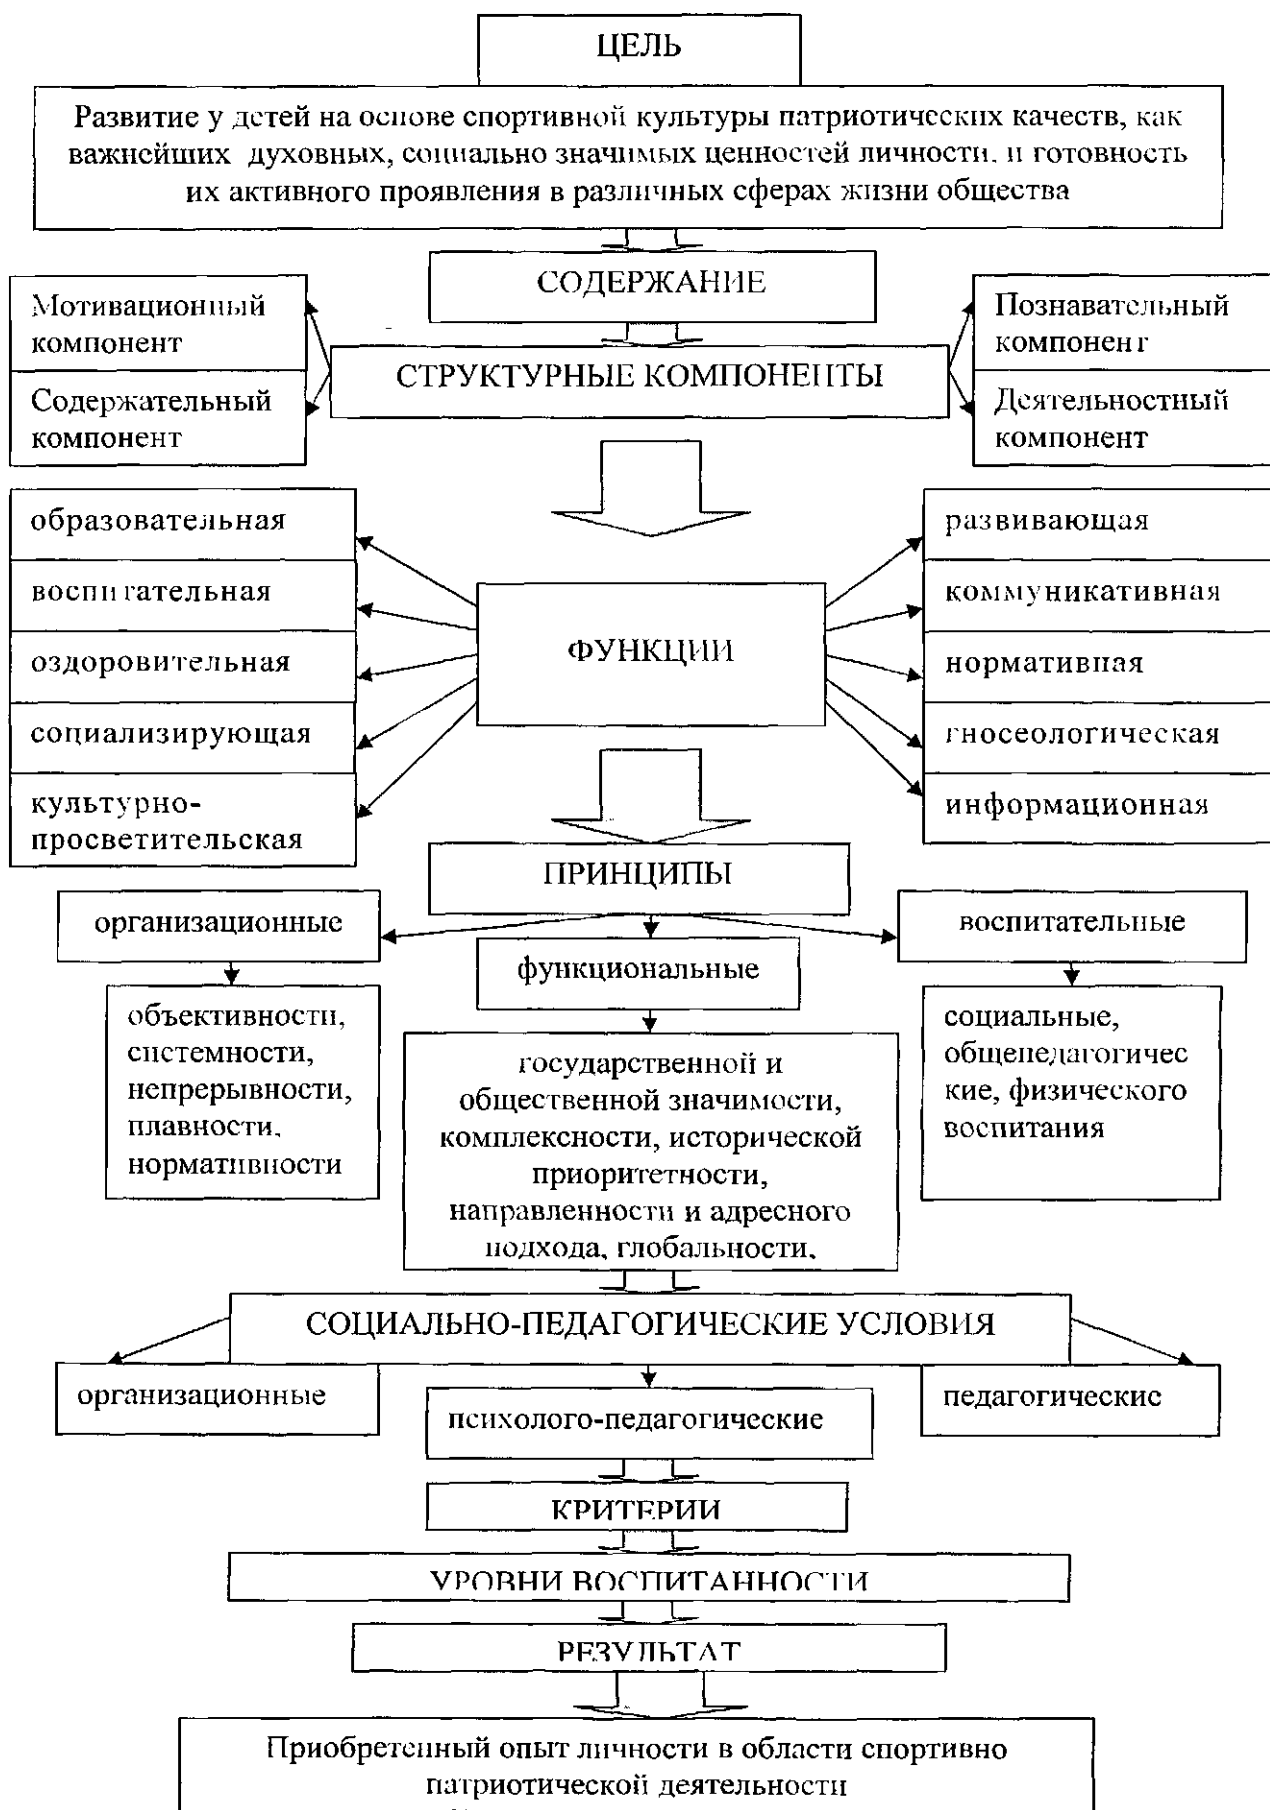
ЦЕЛЬ

Развитие у детей на основе спортивной культуры патриотических качеств, как важнейших духовных, социально значимых ценностей личности, и готовность их активного проявления в различных сферах жизни общества

СОДЕРЖАНИЕ

Мотивационный компонент

Содержательный компонент

СТРУКТУРНЫЕ КОМПОНЕНТЫ

Познавательный компонент

Деятельностный компонент

образовательная

воспитательная

оздоровительная

социализирующая

культурно-просветительская

ФУНКЦИИ

развивающая

коммуникативная

нормативная

гносеологическая

информационная

ПРИНЦИПЫ

организационные

функциональные

воспитательные

объективности, системности, непрерывности, плавности, нормативности

государственной и общественной значимости, комплексности, исторической приоритетности, направленности и адресного подхода, глобальности.

социальные, общепедагогичес кие, физического воспитания

СОЦИАЛЬНО-ПЕДАГОГИЧЕСКИЕ УСЛОВИЯ

организационные

психолого-педагогические

педагогические

КРИТЕРИИ

УРОВНИ ВОСПИТАННОСТИ

РЕЗУЛЬТАТ

Приобретенный опыт личности в области спортивно патриотической деятельности